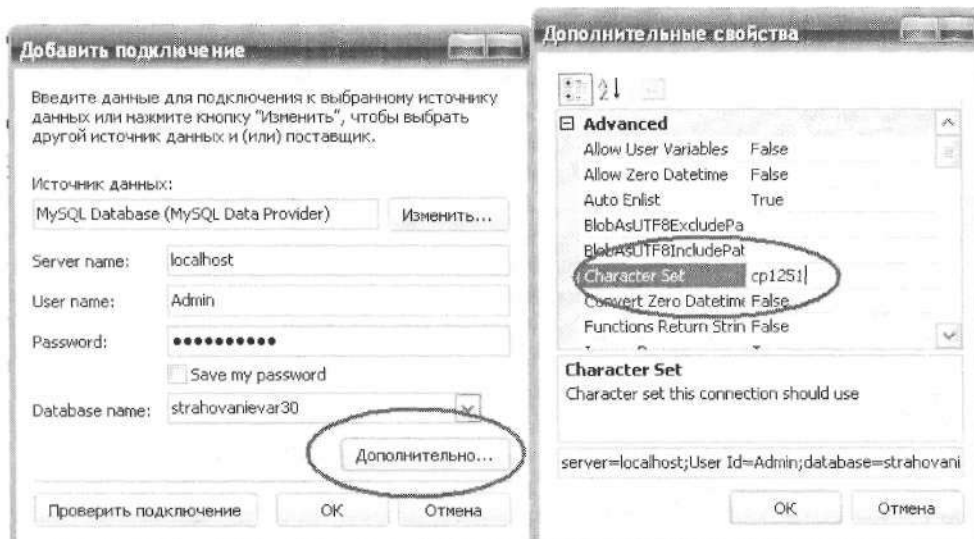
Добавить подключение

Введите данные для подключения к выбранному источнику данных или нажмите кнопку "Изменить", чтобы выбрать другой источник данных и (или) поставщик.

Источник данных:

MySQL Database (MySQL Data Provider)

Изменить...

Server name: localhost

User name: Admin

Password: ••••••••••

Save my password

Database name: strahovanievar30

Дополнительно...

Проверить подключение

OK

Отмена

Дополнительные свойства

⊟ Advanced

| | |
|---|---|
| Allow User Variables | False |
| Allow Zero Datetime | False |
| Auto Enlist | True |
| BlobAsUTF8ExcludePa | |
| BlobAsUTF8IncludePat | |
| Character Set | cp1251 |
| Convert Zero Datetim | False |
| Functions Return Strin | False |

Character Set

Character set this connection should use

server=localhost;User Id=Admin;database=strahovani

OK

Отмена